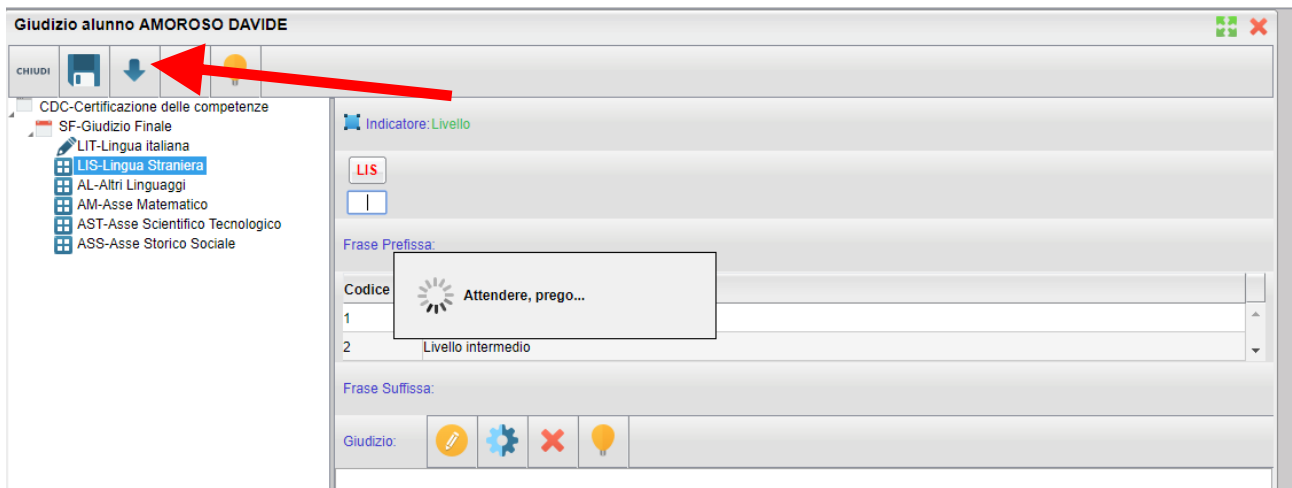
Giudizio alunno AMOROSO DAVIDE

CHIUDI

CDC-Certificazione delle competenze
SF-Giudizio Finale
LIT-Lingua italiana
LIS-Lingua Straniera
AL-Altri Linguaggi
AM-Asse Matematico
AST-Asse Scientifico Tecnologico
ASS-Asse Storico Sociale

Indicatore: Livello

LIS

Frase Prefissa:

| Codice | |
|---|---|
| 1 | |
| 2 | Livello intermedio |

Attendere, prego...

Frase Suffissa:

Giudizio: